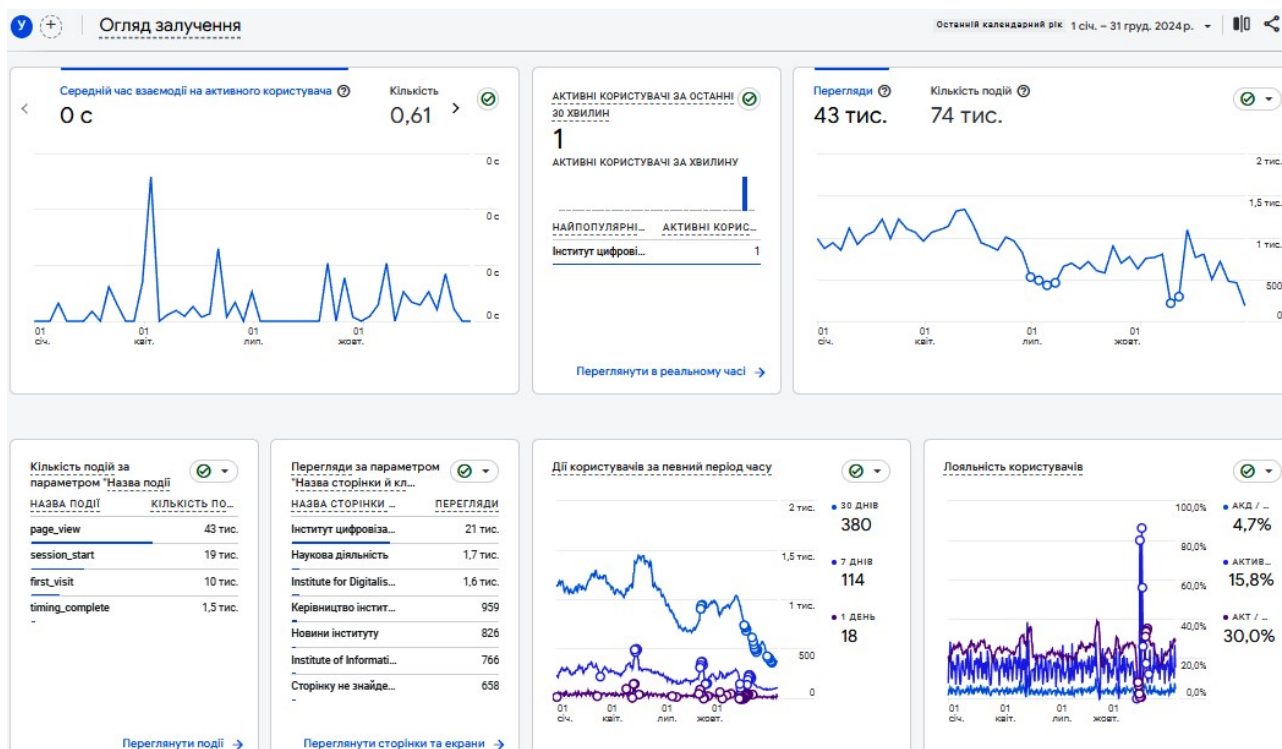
У

Огляд залучення

Останній календарний рік 1 січ. – 31 груд. 2024 р.

Середній час взаємодії на активного користувача
0 с

Кількість
0,61

0 с
0 с
0 с
0 с

01 січ.
01 квіт.
01 лип.
01 жовт.

АКТИВНІ КОРИСТУВАЧІ ЗА ОСТАННІ 30 ХВИЛИН
1
АКТИВНІ КОРИСТУВАЧІ ЗА ХВИЛИНУ

| НАЙПОПУЛЯРНІ... | АКТИВНІ КОРИС... |
|---|---|
| Інститут цифрові... | 1 |

Переглянути в реальному часі →

Перегляди
43 тис.

Кількість подій
74 тис.

2 тис.
1,5 тис.
1 тис.
500
0

01 січ.
01 квіт.
01 лип.
01 жовт.

Кількість подій за параметром "Назва події

| НАЗВА ПОДІЇ | КІЛЬКІСТЬ ПО... |
|---|---|
| page_view | 43 тис. |
| session_start | 19 тис. |
| first_visit | 10 тис. |
| timing_complete | 1,5 тис. |

Переглянути події →

Перегляди за параметром "Назва сторінки й кл...

| НАЗВА СТОРІНКИ ... | ПЕРЕГЛЯДИ |
|---|---|
| Інститут цифровіза... | 21 тис. |
| Наукова діяльність | 1,7 тис. |
| Institute for Digitalis... | 1,6 тис. |
| Керівництво інстит... | 959 |
| Новини інституту | 826 |
| Institute of Informati... | 766 |
| Сторінку не знайде... | 658 |

Переглянути сторінки та екрани →

Дії користувачів за певний період часу

2 тис.
1,5 тис.
1 тис.
500
0

01 січ.
01 квіт.
01 лип.
01 жовт.

30 ДНІВ
380
7 ДНІВ
114
1 ДЕНЬ
18

Лояльність користувачів

100,0%
80,0%
60,0%
40,0%
20,0%
0,0%

01 січ.
01 квіт.
01 лип.
01 жовт.

АКД / ...
4,7%
АКТИВ...
15,8%
АКТ / ...
30,0%